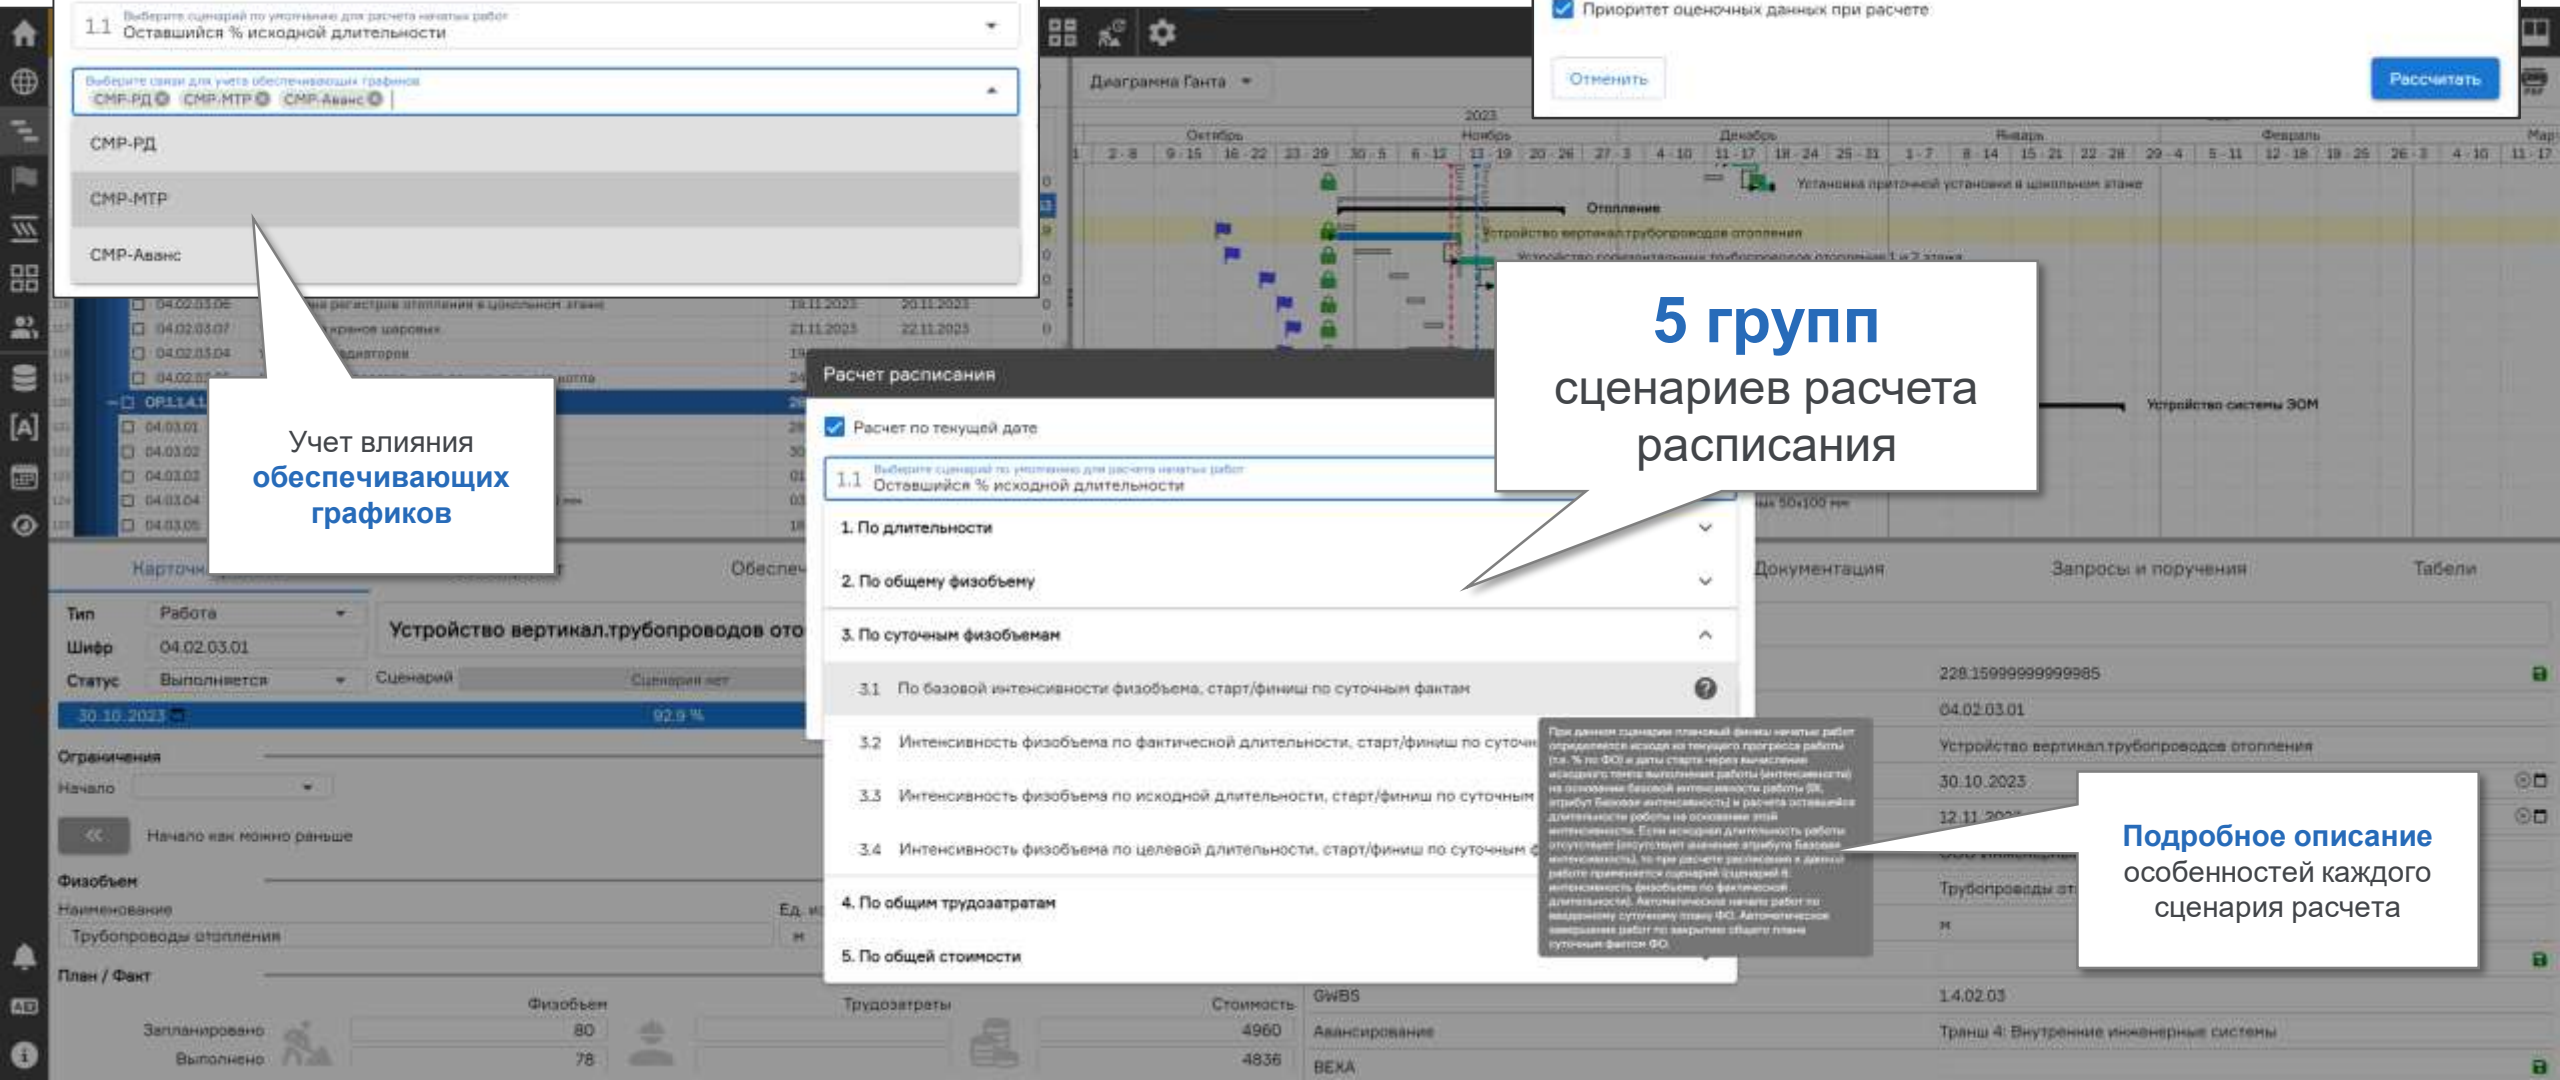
1.1 Выберите сценарий по умолчанию для расчета начала работ
Оставшийся % исходной длительности

Выберите связи для учета обеспечивающих графиков
СМР-РД СМР-МТР СМР-Аванс

СМР-РД
СМР-МТР
СМР-Аванс

Приоритет оценочных данных при расчете
Отменить
Рассчитать

Диаграмма Ганта

Учет влияния **обеспечивающих графиков**

**5 групп** сценариев расчета расписания

Расчет расписания
Расчет по текущей дате
1.1 Выберите сценарий по умолчанию для расчета начала работ
Оставшийся % исходной длительности
1. По длительности
2. По общему физобъему
3. По суточным физобъемам
3.1 По базовой интенсивности физобъема, старт/финиш по суточным фактам
3.2 Интенсивность физобъема по фактической длительности, старт/финиш по суточ
3.3 Интенсивность физобъема по исходной длительности, старт/финиш по суточным
3.4 Интенсивность физобъема по целевой длительности, старт/финиш по суточным
4. По общим трудозатратам
5. По общей стоимости

**Подробное описание** особенностей каждого сценария расчета

Тип Работа
Шифр 04.02.03.01
Статус Выполняется
Устройство вертикал.трубопроводов ото
Сценарий Сценария нет
30.10.2023 92.9 %
Ограничения
Начало
Начало как можно раньше
Физобъем
Наименование
Трубопроводы отопления
План / Факт
Физобъем Трудозатраты Стоимость
Запланировано 80 4960
Выполнено 78 4836
Документация Запросы и поручения Табели
228.15999999999985
04.02.03.01
Устройство вертикал.трубопроводов отопления
30.10.2023
GWBS 1.4.02.03
Авансирование Транш 4: Внутренние инженерные системы
BEXA